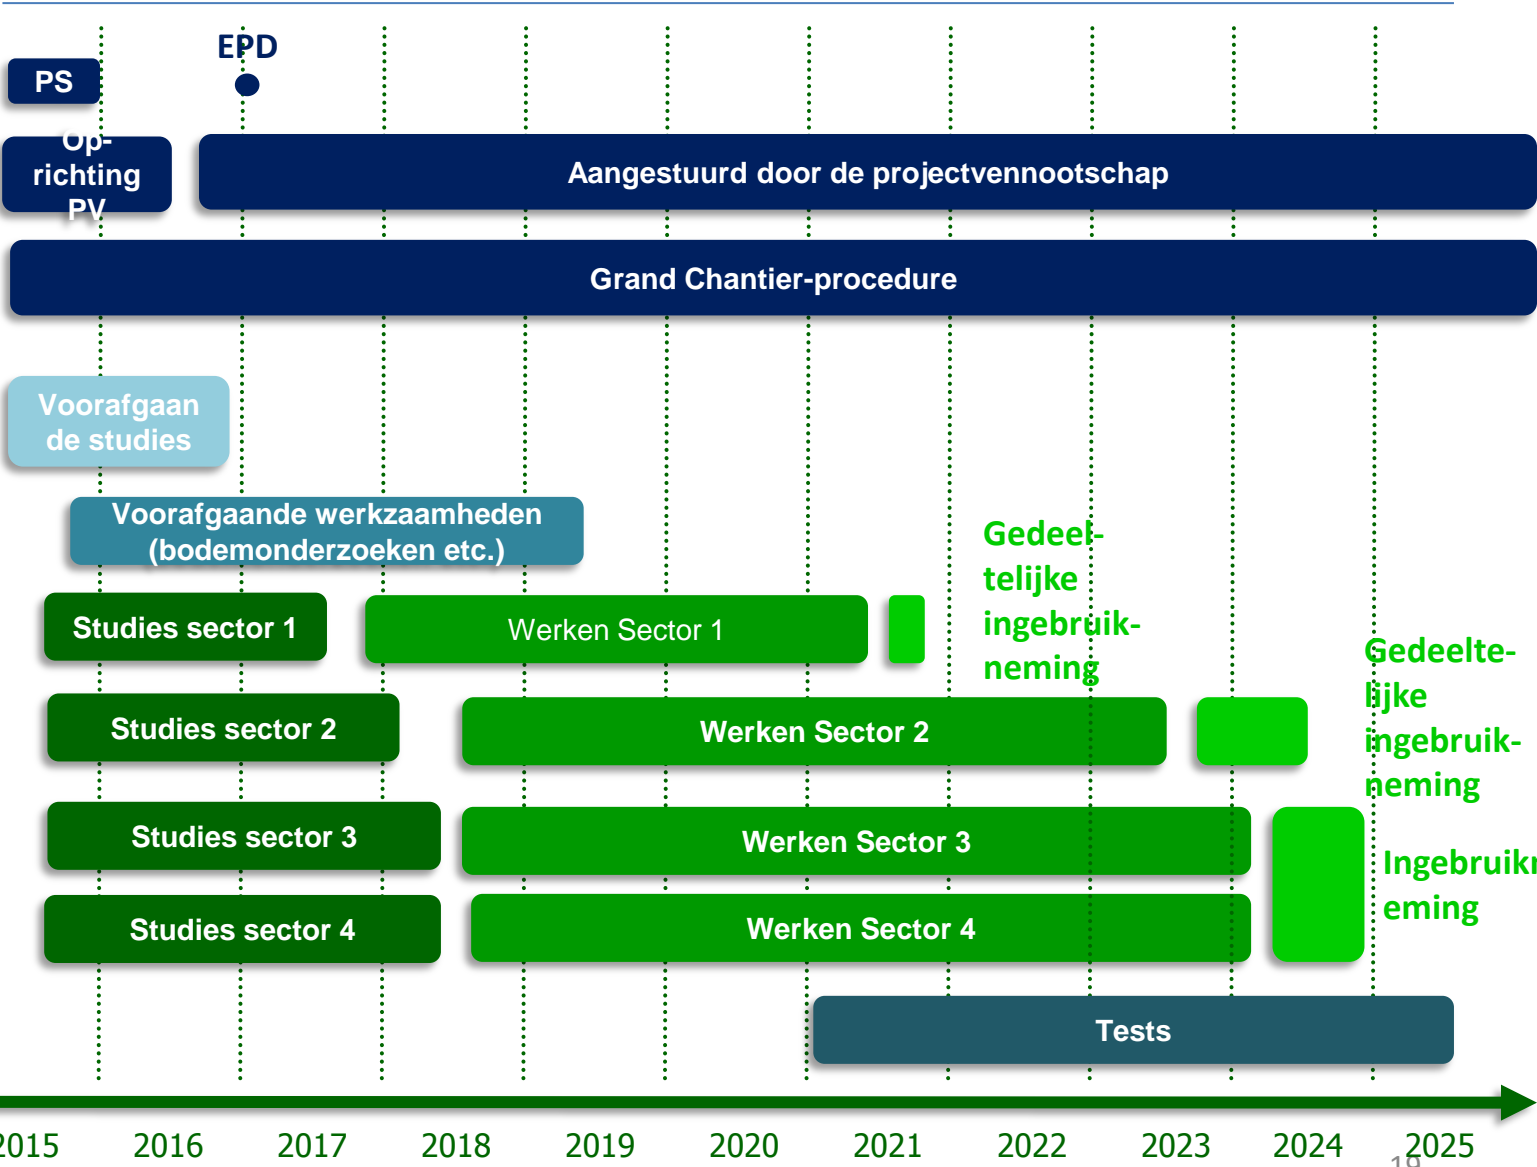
PS

EPD

Op-richting PV

Aangestuurd door de projectvennootschap

Grand Chantier-procedure

Voorafgaan de studies

Voorafgaande werkzaamheden (bodemonderzoeken etc.)

Gedeeltelijke ingebruikneming

Studies sector 1

Werken Sector 1

Gedeeltelijke ingebruikneming

Studies sector 2

Werken Sector 2

Studies sector 3

Werken Sector 3

Ingebruikn eming

Studies sector 4

Werken Sector 4

Tests

2015 2016 2017 2018 2019 2020 2021 2022 2023 2024 2025

19